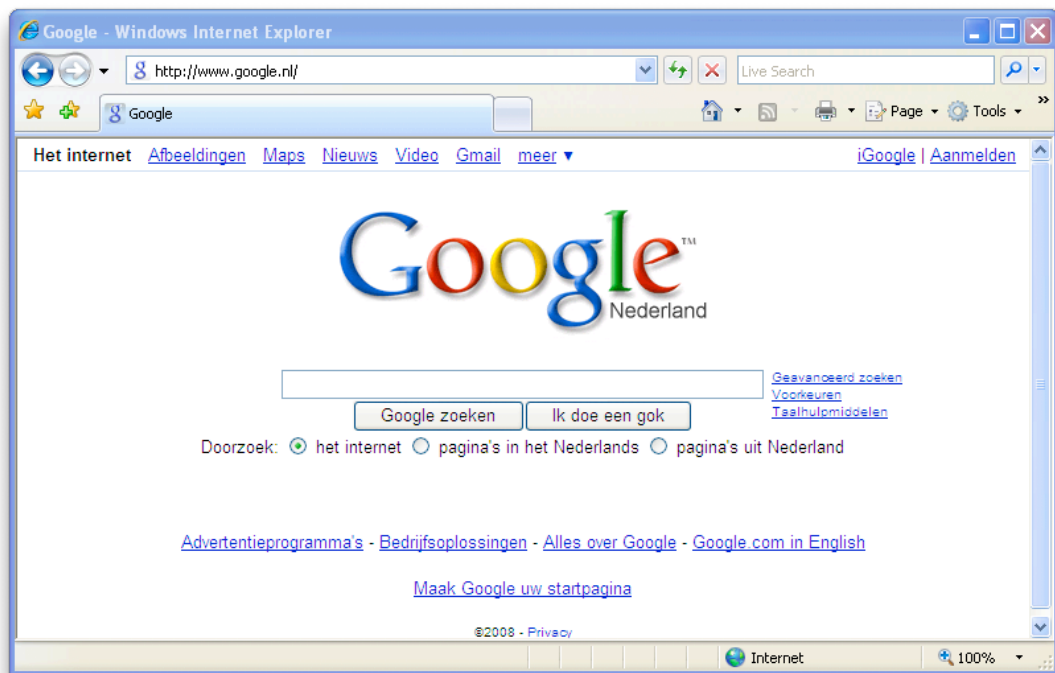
Google - Windows Internet Explorer

http://www.google.nl/

Live Search

Google

Page ▾ Tools ▾

Het internet Afbeeldingen Maps Nieuws Video Gmail meer ▾

iGoogle | Aanmelden

Google™
Nederland

Geavanceerd zoeken
Voorkeuren
Taalhulpmiddelen

Google zoeken Ik doe een gok

Doorzoek: het internet pagina's in het Nederlands pagina's uit Nederland

Advertentieprogramma's - Bedrijfsoplossingen - Alles over Google - Google.com in English

Maak Google uw startpagina

©2008 - Privacy

Internet 100%